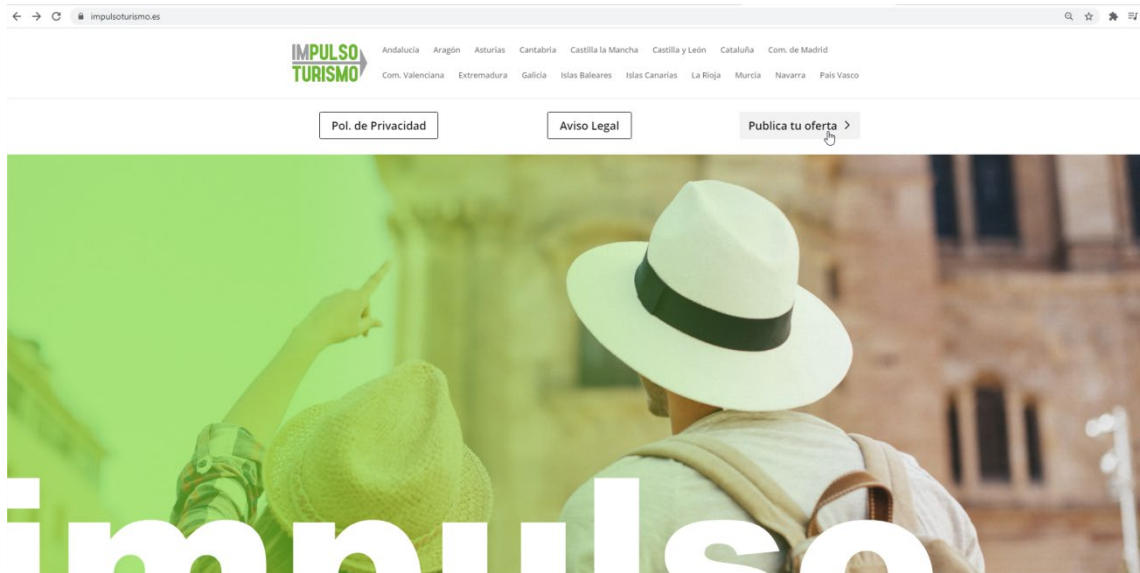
impulsoturismo.es

IMPULSO TURISMO

Andalucía Aragón Asturias Cantabria Castilla la Mancha Castilla y León Cataluña Com. de Madrid Com. Valenciana Extremadura Galicia Islas Baleares Islas Canarias La Rioja Murcia Navarra País Vasco

Pol. de Privacidad

Aviso Legal

Publica tu oferta >

impulso